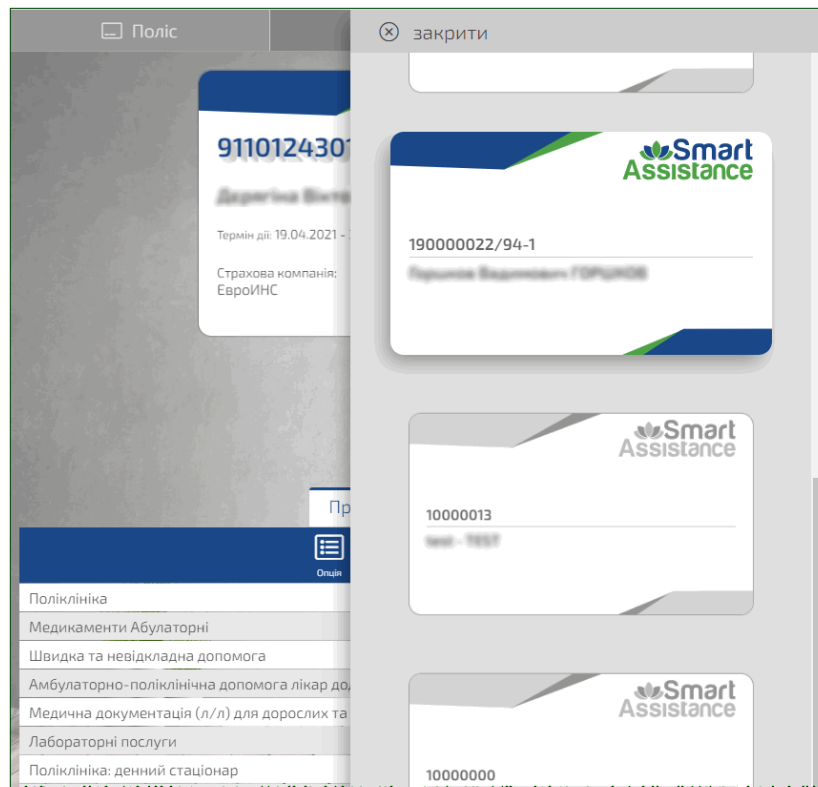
Поліс

закрити

911012430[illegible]

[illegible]

Термін дії: 19.04.2021 - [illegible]

Страхова компанія:
ЄвроІНС

Smart Assistance

190000022/94-1

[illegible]

Smart Assistance

10000013

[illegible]

Smart Assistance

10000000

Пр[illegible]

Опція

Поліклініка

Медикаменти Абулаторні

Швидка та невідкладна допомога

Амбулаторно-поліклінічна допомога лікар до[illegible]

Медична документація (л/л) для дорослих та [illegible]

Лабораторні послуги

Поліклініка: денний стаціонар